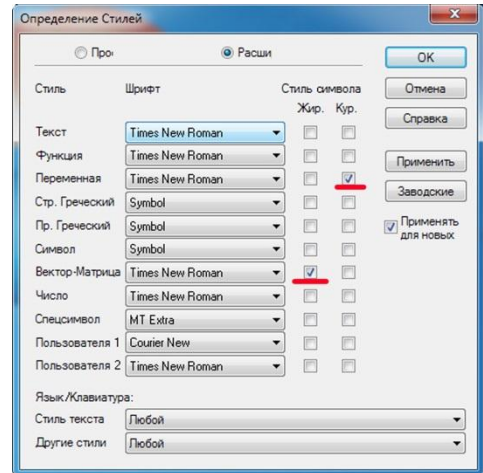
Определение Стилей

Прос  Расши

| Стиль | Шрифт | Жир. | Кур. |
|---|---|---|---|
| Текст | Times New Roman | | |
| Функция | Times New Roman | | |
| Переменная | Times New Roman | | ✓ |
| Стр. Греческий | Symbol | | |
| Пр. Греческий | Symbol | | |
| Символ | Symbol | | |
| Вектор-Матрица | Times New Roman | ✓ | |
| Число | Times New Roman | | |
| Спецсимвол | MT Extra | | |
| Пользователя 1 | Courier New | | |
| Пользователя 2 | Times New Roman | | |

Стиль символа

OK
Отмена
Справка
Применить
Заводские
Применять для новых

Язык/Клавиатура:
Стиль текста Любой
Другие стили Любой